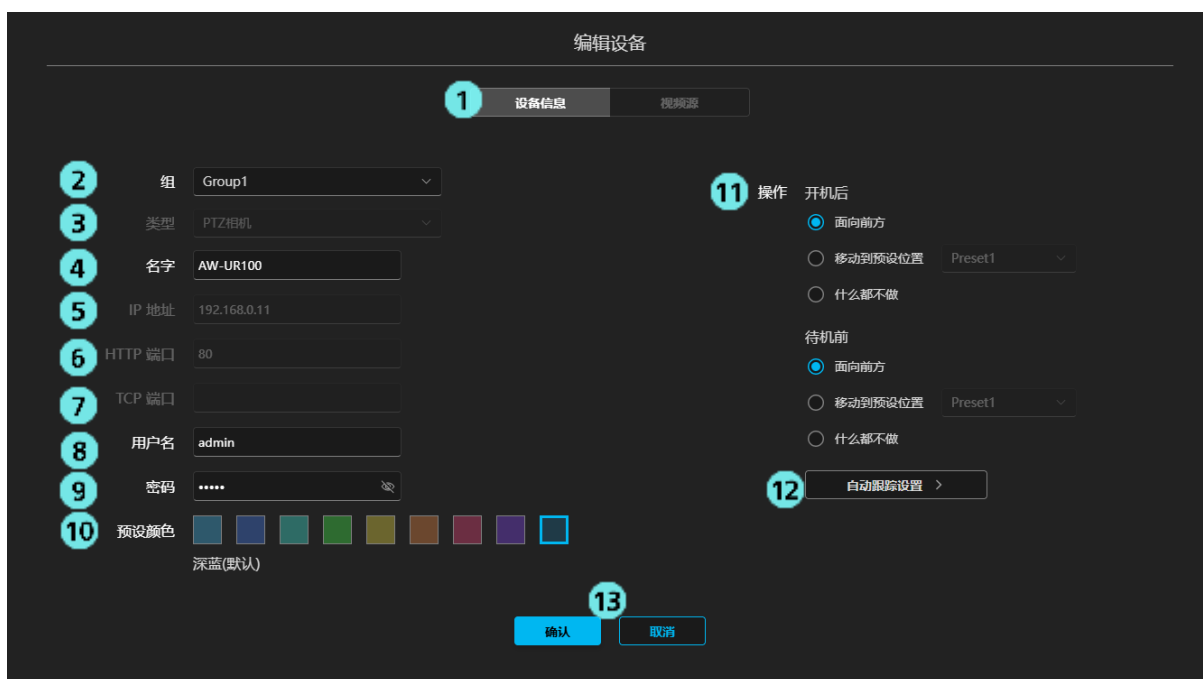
编辑设备

1 设备信息 视频源

2 组 Group1

3 类型 PTZ相机

4 名字 AW-UR100

5 IP 地址 192.168.0.11

6 HTTP 端口 80

7 TCP 端口

8 用户名 admin

9 密码 •••••

10 预设颜色

深蓝(默认)

11 操作 开机后

面向前方

移动到预设位置 Preset1

什么都不做

待机前

面向前方

移动到预设位置 Preset1

什么都不做

12 自动跟踪设置 >

13

确认 取消